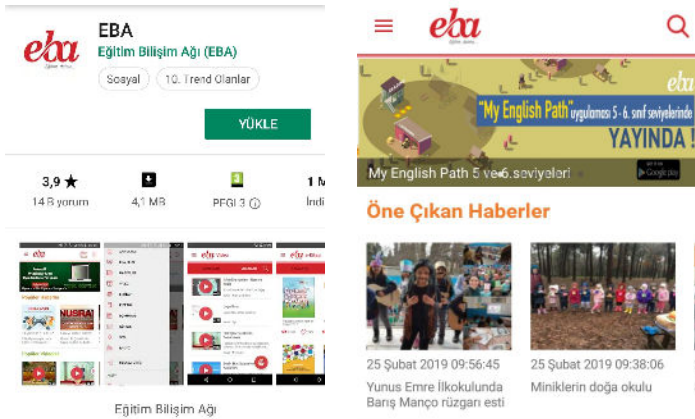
eba

EBA

Eğitim Bilişim Ağı (EBA)

Sosyal

10. Trend Olanlar

YÜKLE

3,9 ★

14 B yorum

4,1 MB

PEGI 3

1 M

İndi

Eğitim Bilişim Ağı

eba

eba

"My English Path" uygulaması 5 - 6. sınıf seviyelerinde

YAYINDA !

My English Path 5 ve 6.seviyeleri

Öne Çıkan Haberler

25 Şubat 2019 09:56:45

Yunus Emre İlkokulunda Barış Manço rüzgarı esti

25 Şubat 2019 09:38:06

Miniklerin doğa okulu